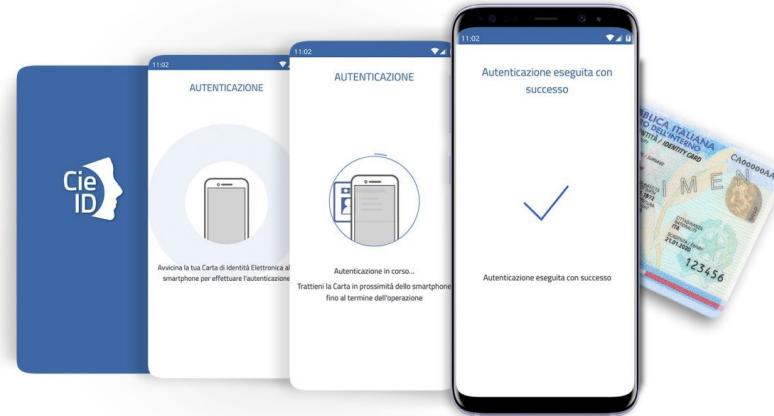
Cie ID

11:02

AUTENTICAZIONE

Avvicina la tua Carta di Identità Elettronica al smartphone per effettuare l'autenticazione

11:02

AUTENTICAZIONE

Autenticazione in corso...

Trattieni la Carta in prossimità dello smartphone fino al termine dell'operazione

11:02

Autenticazione eseguita con successo

Autenticazione eseguita con successo

BLICA ITALIANA
DELL'INTERNO
/ IDENTITY CARD
CA00000AA
IMEN
ITA
21.01.2020
123456